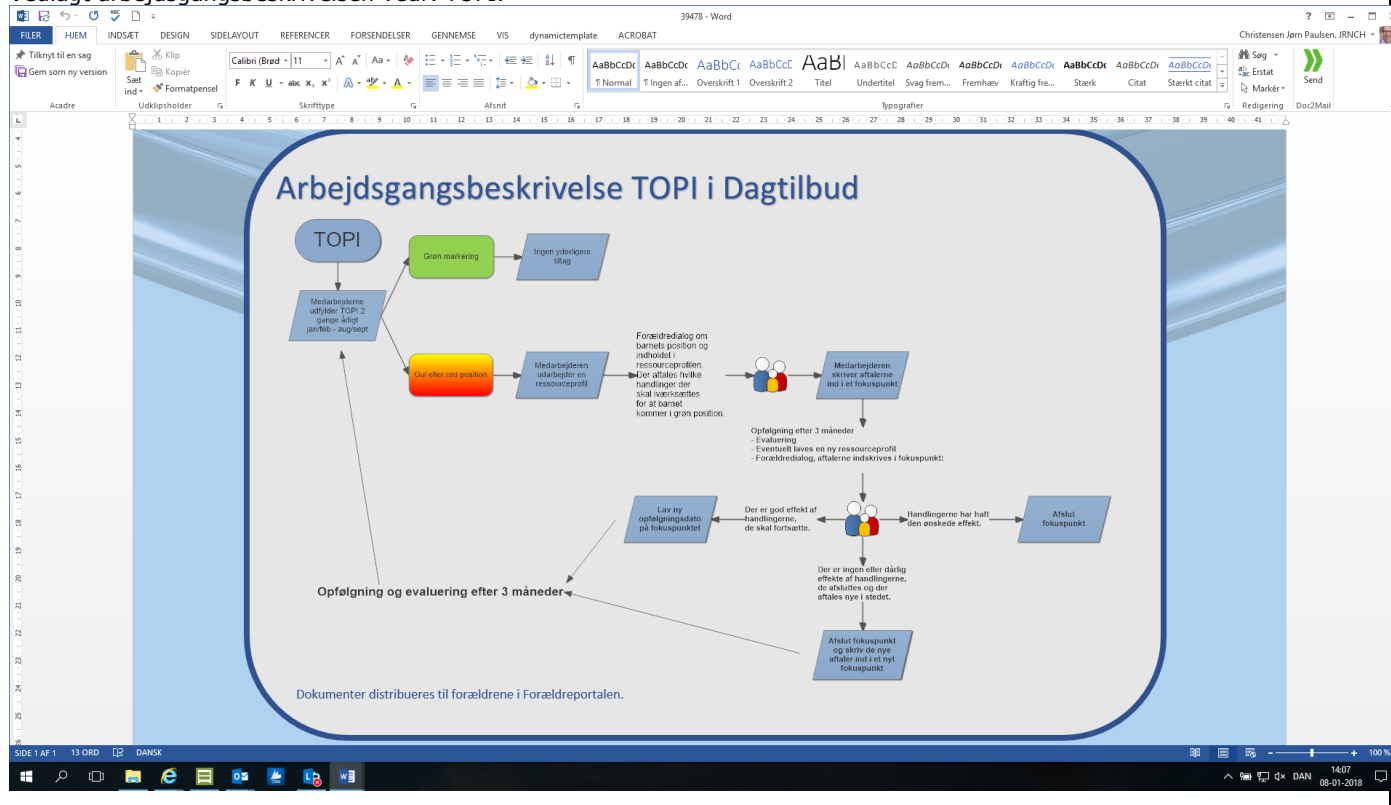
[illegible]

39478 - Word

FILER HJEM INDSÆT DESIGN SIDELAYOUT REFERENCER FORSENDELSER GENNEMSE VIS dynamictemplate ACROBAT

Christensen Jørn Paulsen. JRNCH

Tilknyt til en sag
Gem som ny version
Acadre

Sæt ind
Klip
Kopiér
Formatpensel
Udklipsholder

Calibri (Brød 11
F K U abc $x_2$ $x^2$
Skrifttype

Afsnit

AaBbCcDc ¶ Normal
AaBbCcDc ¶ Ingen af...
AaBbCc Overskrift 1
AaBbCcE Overskrift 2
AaBl Titel
AaBbCcD Undertitel
AaBbCcDc Svag frem...
AaBbCcDc Fremhæv
AaBbCcDc Kraftig fre...
AaBbCcDc Stærk
AaBbCcDc Citat
AaBbCcDc Stærkt citat
Typografier

Søg
Erstat
Markér
Redigering

Send
Doc2Mail

Arbejdsgangsbeskrivelse TOPI i Dagtilbud

TOPI

Medarbejderne udfylder TOPI 2 gange årligt jan/feb - aug/sept

Grøn markering

Ingen yderligere tiltag

Gul eller rød position

Medarbejderen udarbejder en ressourceprofil

Forældredialog om barnets position og indholdet i ressourceprofilen. Der aftales hvilke handlinger der skal iværksættes for at barnet kommer i grøn position.

Medarbejderen skriver aftalerne ind i et fokuspunkt

Opfølgning efter 3 måneder
- Evaluering
- Eventuelt laves en ny ressourceprofil
- Forældredialog, aftalerne indskrives i fokuspunkt:

Lav ny opfølgningsdato på fokuspunktet

Der er god effekt af handlingerne, de skal fortsætte.

Handlingerne har haft den ønskede effekt.

Afslut fokuspunkt

Der er ingen eller dårlig effekte af handlingerne, de afsluttes og der aftales nye i stedet.

Opfølgning og evaluering efter 3 måneder

Afslut fokuspunkt og skriv de nye aftaler ind i et nyt fokuspunkt

Dokumenter distribueres til forældrene i Forældreportalen.

SIDE 1 AF 1 13 ORD DANSK

100 %

DAN 14:07 08-01-2018